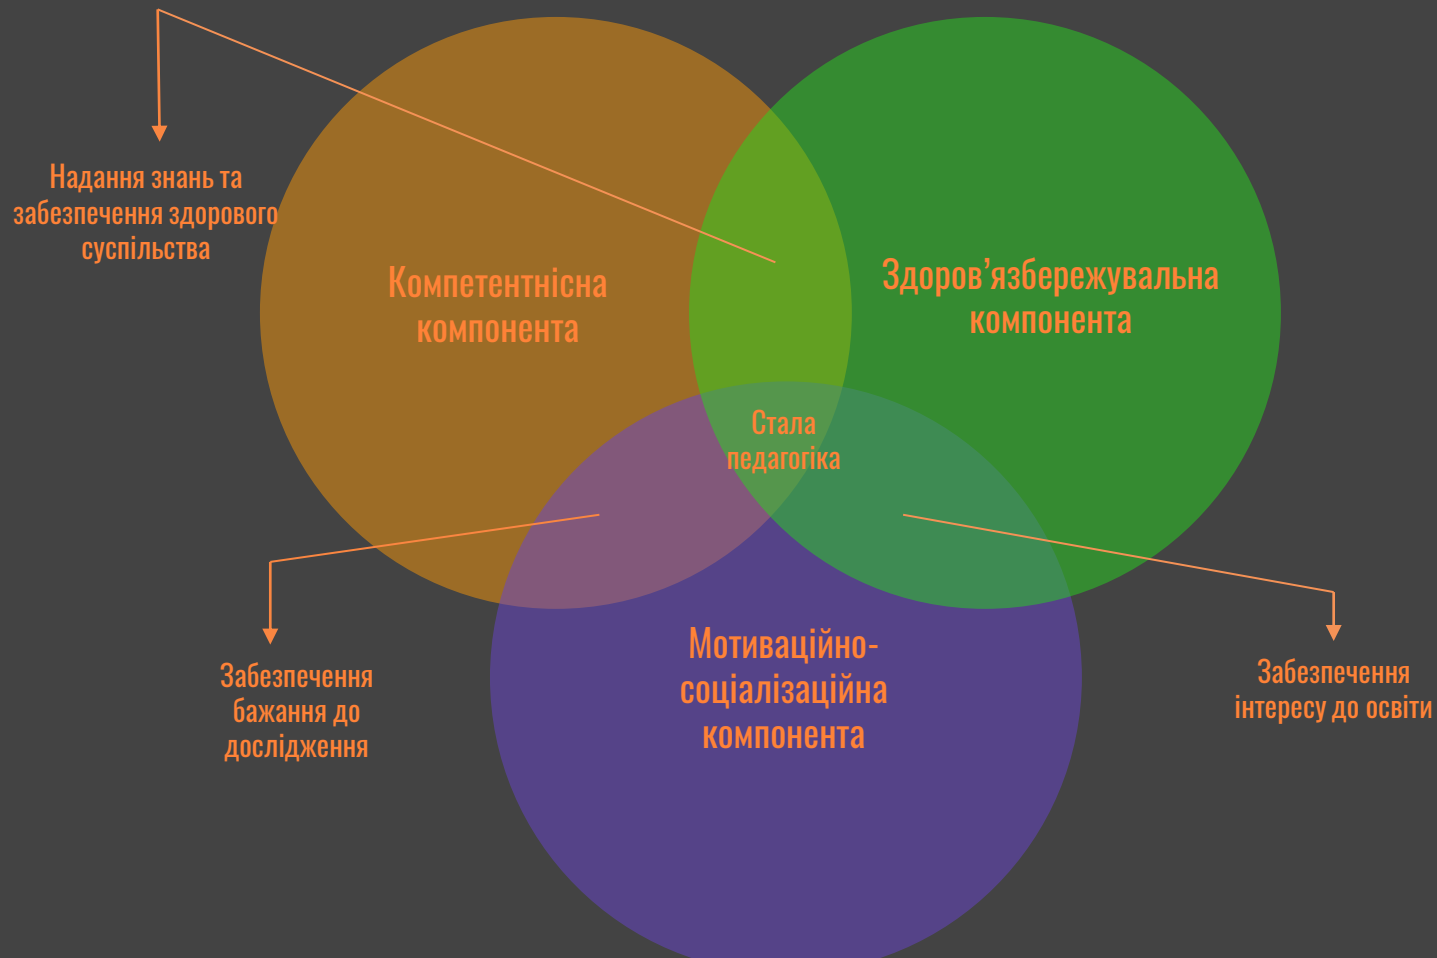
Надання знань та забезпечення здорового суспільства

Компетентнісна компонента

Здоров’язбережувальна компонента

Стала педагогіка

Мотиваційно-соціалізаційна компонента

Забезпечення бажання до дослідження

Забезпечення інтересу до освіти